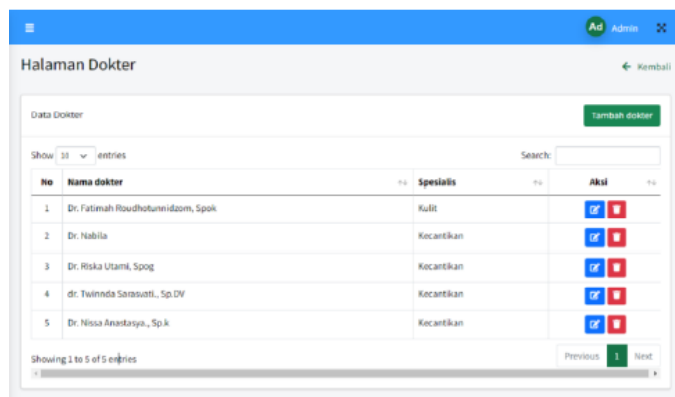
Ad Admin

Halaman Dokter

← Kembali

Data Dokter

Tambah dokter

Show 10 entries

Search:

| No | Nama dokter | Spesialis | Aksi |
|---|---|---|---|
| 1 | Dr. Fatimah Roudhotunnidzom, Spok | Kulit | |
| 2 | Dr. Nabila | Kecantikan | |
| 3 | Dr. Riska Utami, Spog | Kecantikan | |
| 4 | dr. Twinnda Sarasuati., Sp.DV | Kecantikan | |
| 5 | Dr. Nissa Anastasya., Sp.k | Kecantikan | |

Showing 1 to 5 of 5 entries

Previous 1 Next